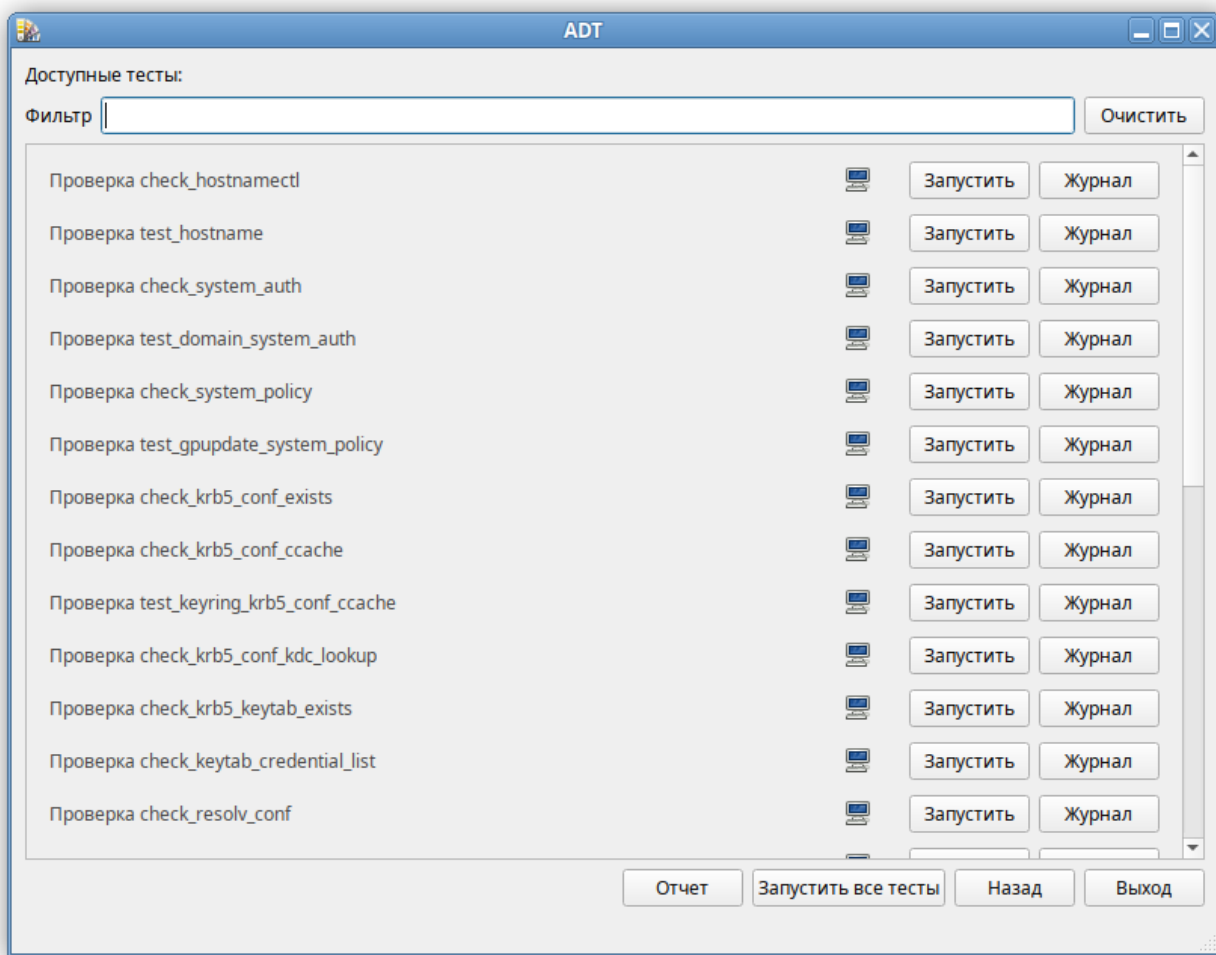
ADT

Доступные тесты:

Фильтр

Очистить

| | | |
|---|---|---|
| Проверка check_hostnamectl | Запустить | Журнал |
| Проверка test_hostname | Запустить | Журнал |
| Проверка check_system_auth | Запустить | Журнал |
| Проверка test_domain_system_auth | Запустить | Журнал |
| Проверка check_system_policy | Запустить | Журнал |
| Проверка test_gpupdate_system_policy | Запустить | Журнал |
| Проверка check_krb5_conf_exists | Запустить | Журнал |
| Проверка check_krb5_conf_ccache | Запустить | Журнал |
| Проверка test_keyring_krb5_conf_ccache | Запустить | Журнал |
| Проверка check_krb5_conf_kdc_lookup | Запустить | Журнал |
| Проверка check_krb5_keytab_exists | Запустить | Журнал |
| Проверка check_keytab_credential_list | Запустить | Журнал |
| Проверка check_resolv_conf | Запустить | Журнал |

Отчет

Запустить все тесты

Назад

Выход